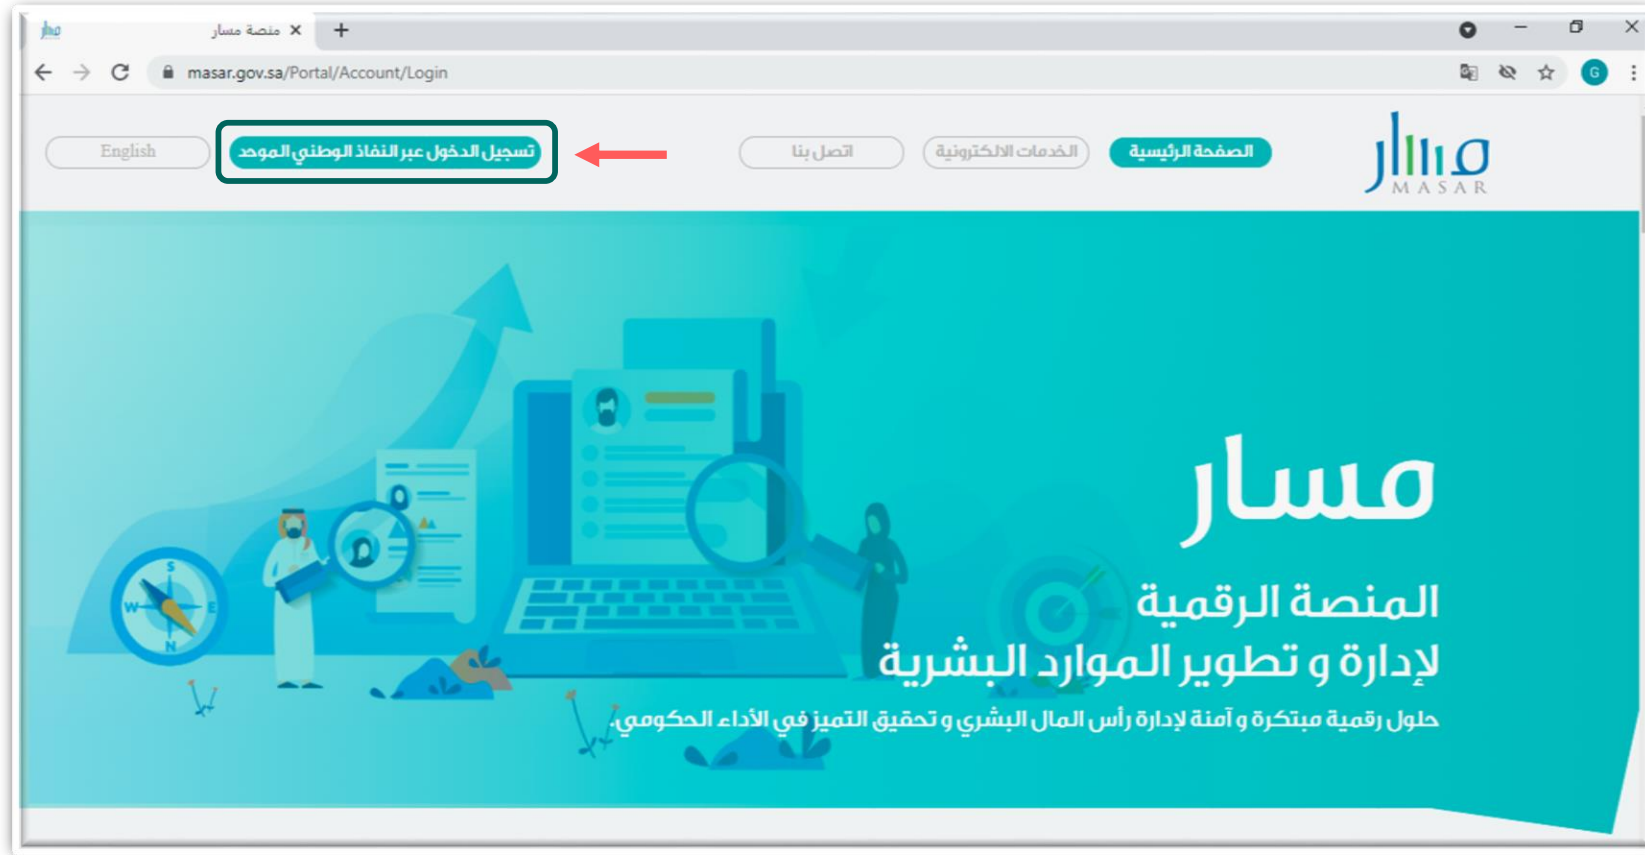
منصة مسار ×
+
masar.gov.sa/Portal/Account/Login
G

مسار
MASAR

الصفحة الرئيسية
الخدمات الالكترونية
اتصل بنا
تسجيل الدخول عبر النفاذ الوطني الموحد
English

مسار
المنصة الرقمية
لإدارة و تطوير الموارد البشرية
حلول رقمية مبتكرة و آمنة لإدارة رأس المال البشري و تحقيق التميز في الأداء الحكومي.

S
W
E
N